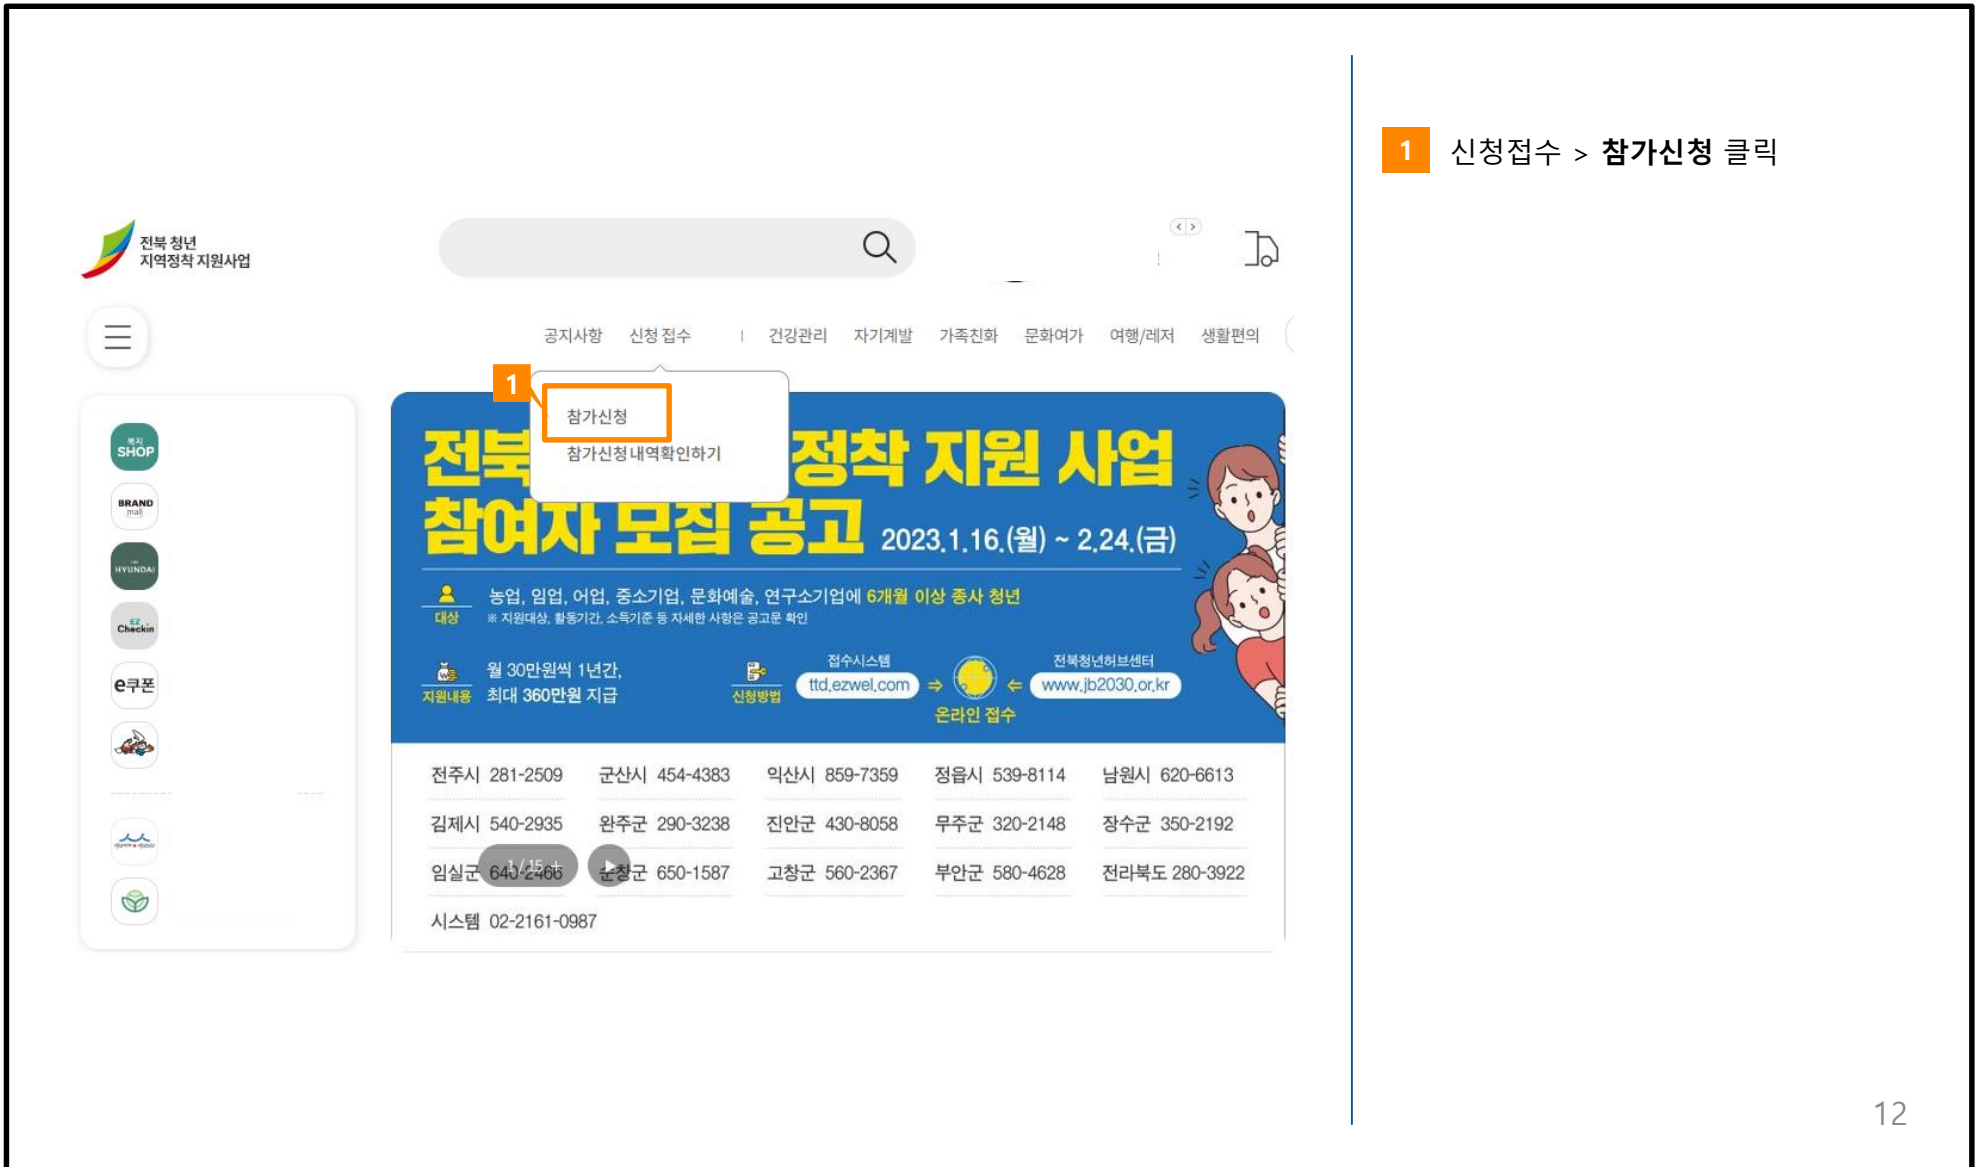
전북 청년 지역정착 지원사업

공지사항 신청 접수 건강관리 자기계발 가족친화 문화여가 여행/레저 생활편의

1

참가신청

참가신청 내역확인하기

복지 SHOP

BRAND mall

HYUNDAI

EZ Checkin

e쿠폰

전북 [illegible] 정착 지원 사업

참여자 모집 공고 2023.1.16.(월) ~ 2.24.(금)

대상 농업, 임업, 어업, 중소기업, 문화예술, 연구소기업에 6개월 이상 종사 청년

※ 지원대상, 활동기간, 소득기준 등 자세한 사항은 공고문 확인

지원내용 월 30만원씩 1년간, 최대 360만원 지급

신청방법 접수시스템 ttd.ezwel.com ⇒ 온라인 접수 ⇐ 전북청년허브센터 www.jb2030.or.kr

| | | | | |
|---|---|---|---|---|
| 전주시 281-2509 | 군산시 454-4383 | 익산시 859-7359 | 정읍시 539-8114 | 남원시 620-6613 |
| 김제시 540-2935 | 완주군 290-3238 | 진안군 430-8058 | 무주군 320-2148 | 장수군 350-2192 |
| 임실군 640-2466 | 순창군 650-1587 | 고창군 560-2367 | 부안군 580-4628 | 전라북도 280-3922 |
| 시스템 02-2161-0987 | | | | |

1 / 15 +

1 신청접수 > 참가신청 클릭

12